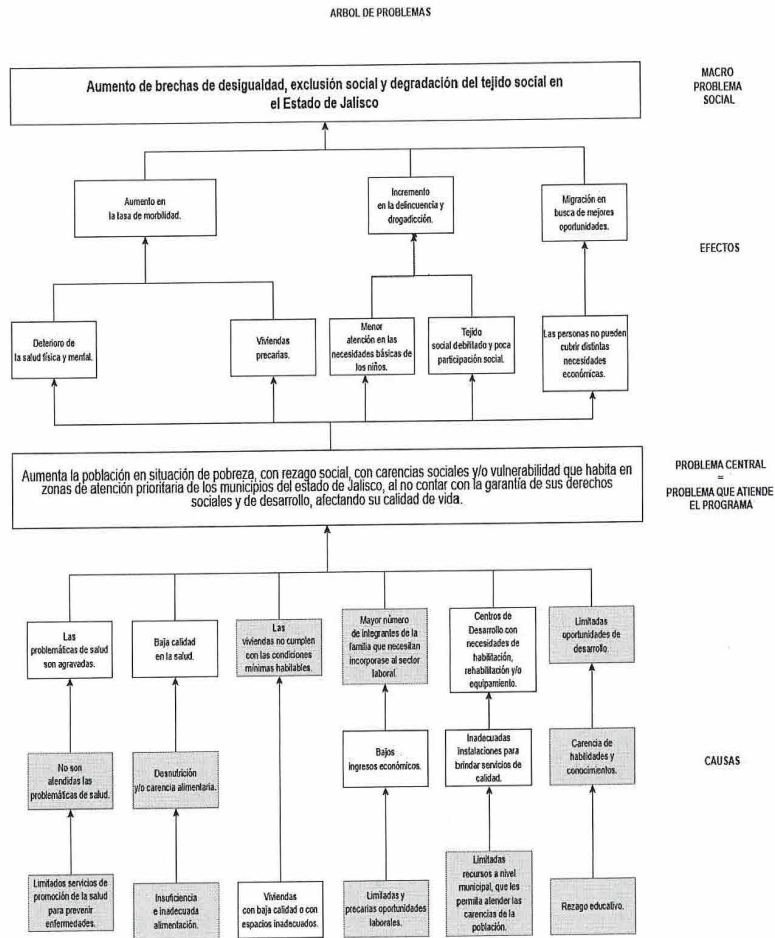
ARBOL DE PROBLEMAS

Aumento de brechas de desigualdad, exclusión social y degradación del tejido social en el Estado de Jalisco

MACRO PROBLEMA SOCIAL

Aumento en la tasa de morbilidad.

Incremento en la delincuencia y drogadicción.

Migración en busca de mejores oportunidades.

EFECTOS

Deterioro de la salud física y mental.

Viviendas precarias.

Menor atención en las necesidades básicas de los niños.

Tejido social debilitado y poca participación social.

Las personas no pueden cubrir distintas necesidades económicas.

Aumenta la población en situación de pobreza, con rezago social, con carencias sociales y/o vulnerabilidad que habita en zonas de atención prioritaria de los municipios del estado de Jalisco, al no contar con la garantía de sus derechos sociales y de desarrollo, afectando su calidad de vida.

PROBLEMA CENTRAL = PROBLEMA QUE ATIENDE EL PROGRAMA

Las problemáticas de salud son agravadas.

Baja calidad en la salud.

Las viviendas no cumplen con las condiciones mínimas habitables.

Mayor número de integrantes de la familia que necesitan incorporase al sector laboral.

Centros de Desarrollo con necesidades de habilitación, rehabilitación y/o equipamiento.

Limitadas oportunidades de desarrollo.

No son atendidas las problemáticas de salud.

Desnutrición y/o carencia alimentaria.

Bajos ingresos económicos.

Inadecuadas instalaciones para brindar servicios de calidad.

Carencia de habilidades y conocimientos.

CAUSAS

Limitados servicios de promoción de la salud para prevenir enfermedades.

Insuficiencia e inadecuada alimentación.

Viviendas con baja calidad o con espacios inadecuados.

Limitadas y precarias oportunidades laborales.

Limitados recursos a nivel municipal, que les permita atender las carencias de la población.

Rezago educativo.